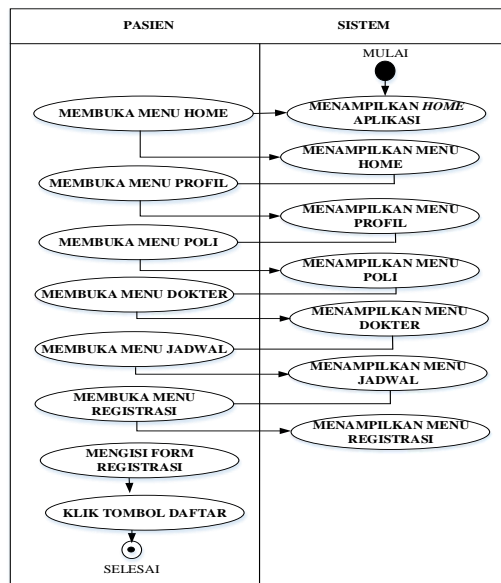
PASIEN

SISTEM

MULAI

MEMBUKA MENU HOME

MENAMPILKAN *HOME* APLIKASI

MENAMPILKAN MENU HOME

MEMBUKA MENU PROFIL

MENAMPILKAN MENU PROFIL

MEMBUKA MENU POLI

MENAMPILKAN MENU POLI

MEMBUKA MENU DOKTER

MENAMPILKAN MENU DOKTER

MEMBUKA MENU JADWAL

MENAMPILKAN MENU JADWAL

MEMBUKA MENU REGISTRASI

MENAMPILKAN MENU REGISTRASI

MENGISI FORM REGISTRASI

KLIK TOMBOL DAFTAR

SELESAI